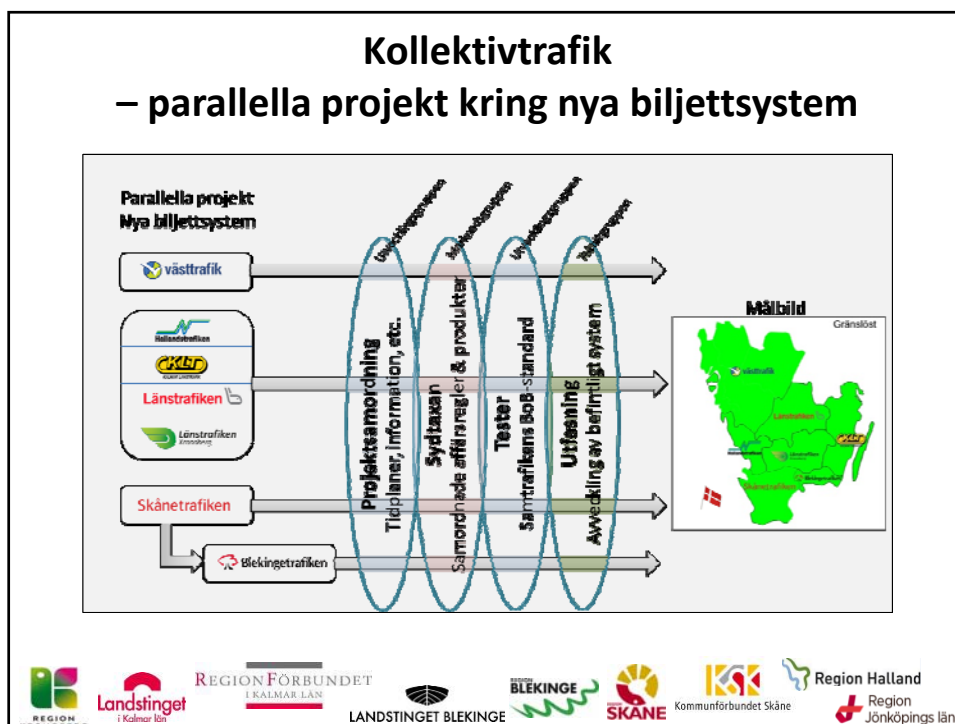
Kollektivtrafik
– parallella projekt kring nya biljettsystem

Parallella projekt
Nya biljettsystem

västtrafik

Hallandstrafiken

KLT

Länstrafiken

Länstrafiken

Skånetrafiken

Blekingetrafiken

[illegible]

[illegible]

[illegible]

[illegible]

Projektsamordning
Tidplaner, information, etc.

Sydtaxan
Samordnade affärsregler & produkter

Tester
Samtrafikens BoB-standard

Utfasning
Avveckling av befintligt system

Målbild

Gränslöst

västtrafik

Länstrafiken

KLT

Skånetrafiken

REGION

Landstinget
i Kalmar län

REGIONFÖRBUNDET
I KALMAR LÄN

LANDSTINGET BLEKINGE

REGION
BLEKINGE

REGION
SKÅNE

KSK
Kommunförbundet Skåne

Region Halland

Region
Jönköpings län